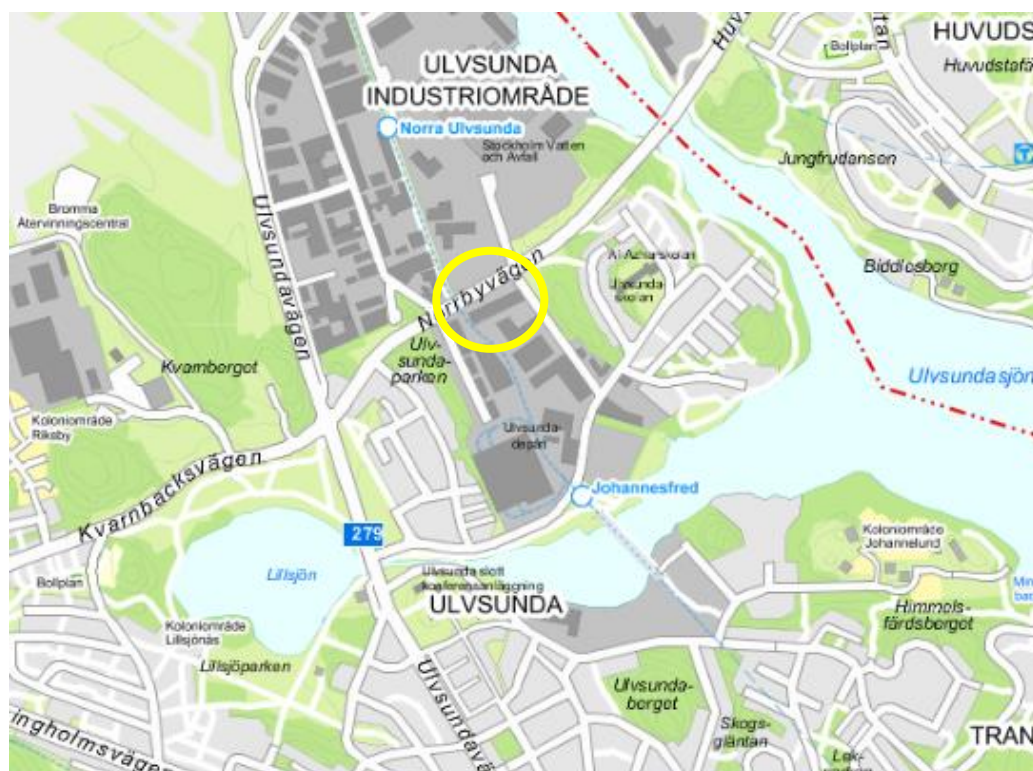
ULVSUNDA INDUSTRIOMRÅDE

Norra Ulvsunda

Stockholm Vatten och Avfall

Huvudsta

HUVUDS

Huvudstafä

Bollplan

Jungfrudanson

Bromma Återvinningscentral

Ulvsundavägen

Norrbyvägen

Al Azharskolan

Ulvsundaskolan

Biddlesborg

Kvarnberget

Ulvsundaparken

Ulvsundasjön

Koloniområde Riksby

Ulvsundadepån

Johannesfred

Kvarnbacksvägen

279

Koloniområde Johannelund

Bollplan

Lillsjön

Ulvsunda slott Konferensanläggning

ULVSUNDA

Koloniområde Lillsjönäs

Himmelsfärdsberget

Lillsjöparken

Ulvsundaberget

Skogsgläntan

ingholmsväg

Ulvsundavä

TRAN

Min bas

Lek